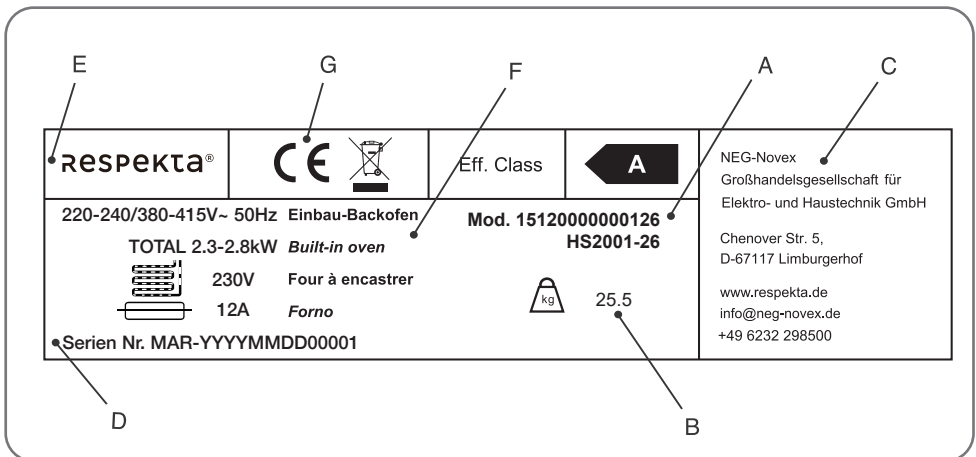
E G F A C

RESPEKTA®

CE

Eff. Class

A

NEG-Novex
Großhandelsgesellschaft für
Elektro- und Haustechnik GmbH

Chenover Str. 5,
D-67117 Limburgerhof

www.respekta.de
info@neg-novex.de
+49 6232 298500

220-240/380-415V~ 50Hz Einbau-Backofen

TOTAL 2.3-2.8kW Built-in oven

230V Four à encastrer

12A Forno

Mod. 15120000000126
HS2001-26

kg

25.5

Serien Nr. MAR-YYYYMMDD00001

D B